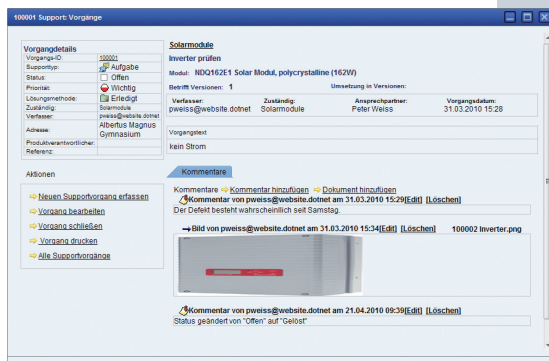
100001 Support: Vorgänge

Vorgangdetails

| | |
|---|---|
| Vorgangs-ID: | 100001 |
| Supporttyp: | Aufgabe |
| Status: | Offen |
| Priorität: | Wichtig |
| Lösungsmethode: | Erledigt |
| Zuständig: | Solarmodule |
| Verfasser: | pweiss@website.dotnet |
| Adresse: | Albertus Magnus Gymnasium |
| Produktverantwortlicher: | |
| Referenz: | |

Solarmodule

Inverter prüfen

Modul: NDQ162E1 Solar Modul, polycrystalline (162W)

Betrifft Versionen: 1 Umsetzung in Versionen:

| Verfasser: | Zuständig: | Ansprechpartner: | Vorgangsdatum: |
|---|---|---|---|
| pweiss@website.dotnet | Solarmodule | Peter Weiss | 31.03.2010 15:28 |

Vorgangstext

kein Strom

Aktionen

Neuen Supportvorgang erfassen

Vorgang bearbeiten

Vorgang schließen

Vorgang drucken

Alle Supportvorgänge

Kommentare

Kommentare Kommentar hinzufügen Dokument hinzufügen

Kommentar von pweiss@website.dotnet am 31.03.2010 15:29 [Edit] [Löschen]

Der Defekt besteht wahrscheinlich seit Samstag.

Bild von pweiss@website.dotnet am 31.03.2010 15:34 [Edit] [Löschen] 100002 Inverter.png

Kommentar von pweiss@website.dotnet am 21.04.2010 09:39 [Edit] [Löschen]

Status geändert von "Offen" auf "Gelöst"